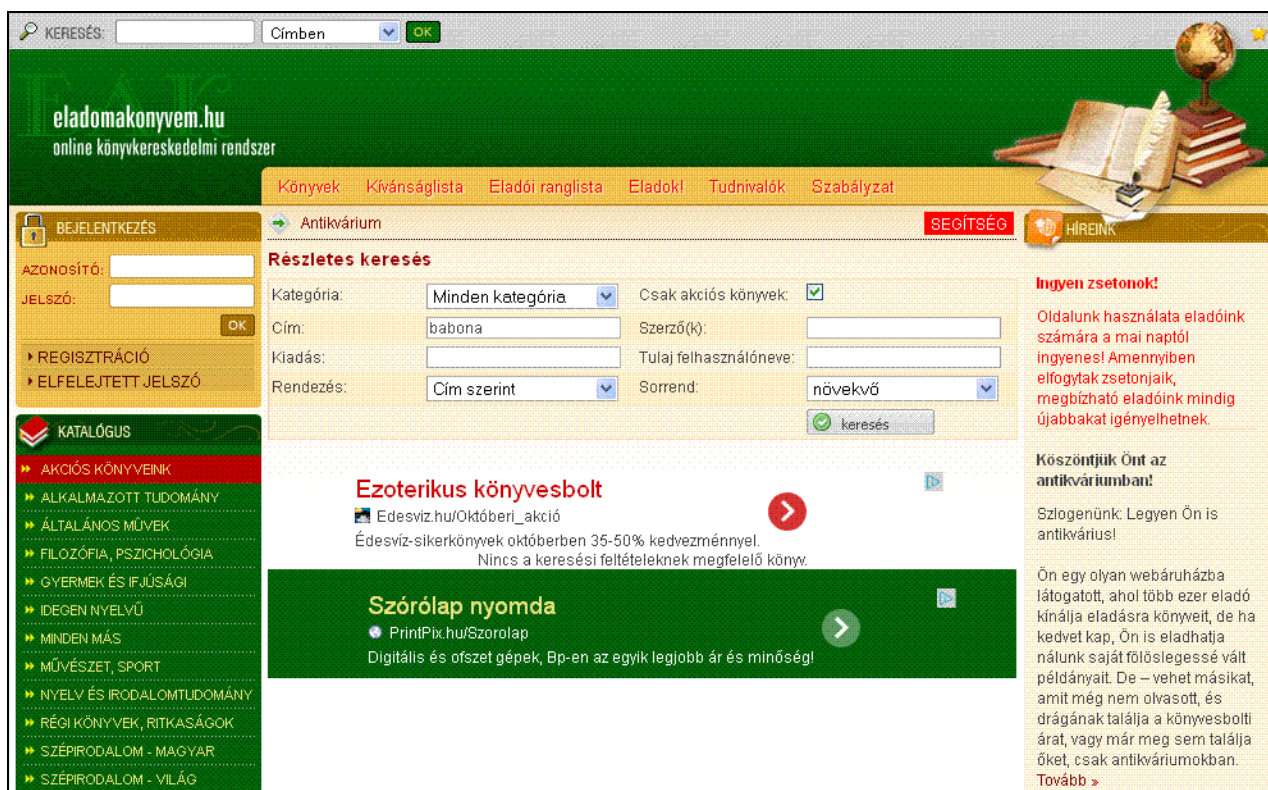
KERESÉS: Címben OK

eladomakonyvem.hu
online könyvkereskedelmi rendszer

Könyvek Kívánságlista Eladói ranglista Eladok! Tudnivalók Szabályzat

BEJELENTKEZÉS
AZONOSÍTÓ:
JELSZÓ:
OK
REGISZTRÁCIÓ
ELFELEJTETT JELSZÓ

KATALÓGUS
AKCIÓS KÖNYVEINK
ALKALMAZOTT TUDOMÁNY
ÁLTALÁNOS MŰVEK
FILOZÓFIA, PSZICHOLÓGIA
GYERMEK ÉS IFJÚSÁGI
IDEGEN NYELVŰ
MINDEN MÁS
MŰVÉSZET, SPORT
NYELV ÉS IRODALOMTUDOMÁNY
RÉGI KÖNYVEK, RITKASÁGOK
SZÉPIRODALOM - MAGYAR
SZÉPIRODALOM - VILÁG

Antikvárium
SEGÍTSÉG

Részletes keresés

| Kategória: | Minden kategória | Csak akciós könyvek: | ☑ |
|---|---|---|---|
| Cím: | babona | Szerző(k): | |
| Kiadás: | | Tulaj felhasználóneve: | |
| Rendezés: | Cím szerint | Sorrend: | növekvő |

keresés

Ezoterikus könyvesbolt
Edesviz.hu/Októberi_akció
Édesvíz-sikerkönyvek októberben 35-50% kedvezménnyel.
Nincs a keresési feltételeknek megfelelő könyv.

Szórólap nyomda
PrintPix.hu/Szorolap
Digitális és ofszet gépek, Bp-en az egyik legjobb ár és minőség!

HÍREINK

Ingyen zsetonok!
Oldalunk használata eladóink számára a mai naptól ingyenes! Amennyiben elfogytak zsetonjaik, megbízható eladóink mindig újabbakat igényelhetnek.

Köszöntjük Önt az antikváriumban!
Szlogenünk: Legyen Ön is antikvárius!

Ön egy olyan webáruházba látogatott, ahol több ezer eladó kínálja eladásra könyveit, de ha kedvet kap, Ön is eladhatja nálunk saját fölöslegessé vált példányait. De – vehet másikat, amit még nem olvasott, és drágának találja a könyvesbolti árat, vagy már meg sem találja őket, csak antikváriumokban.
Tovább »